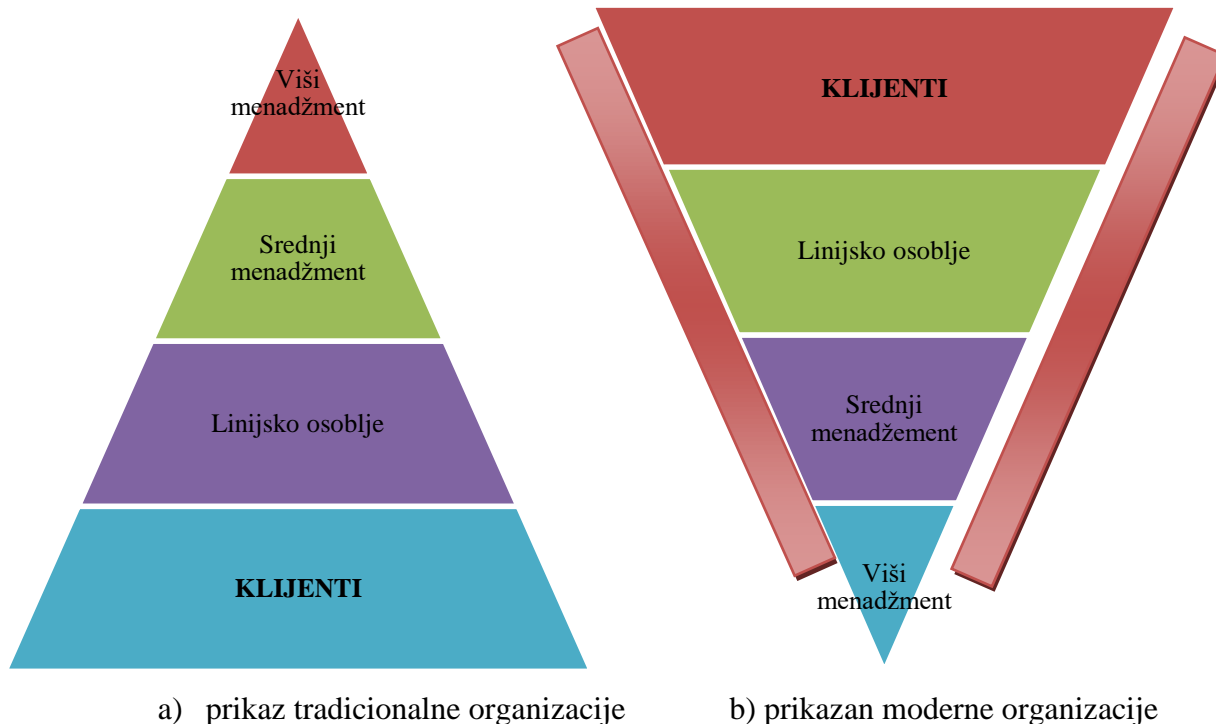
Viši menadžment

Srednji menadžment

Linijsko osoblje

KLIJENTI

KLIJENTI

Linijsko osoblje

Srednji menadžement

Viši menadžment

a) prikaz tradicionalne organizacije

b) prikazan moderne organizacije